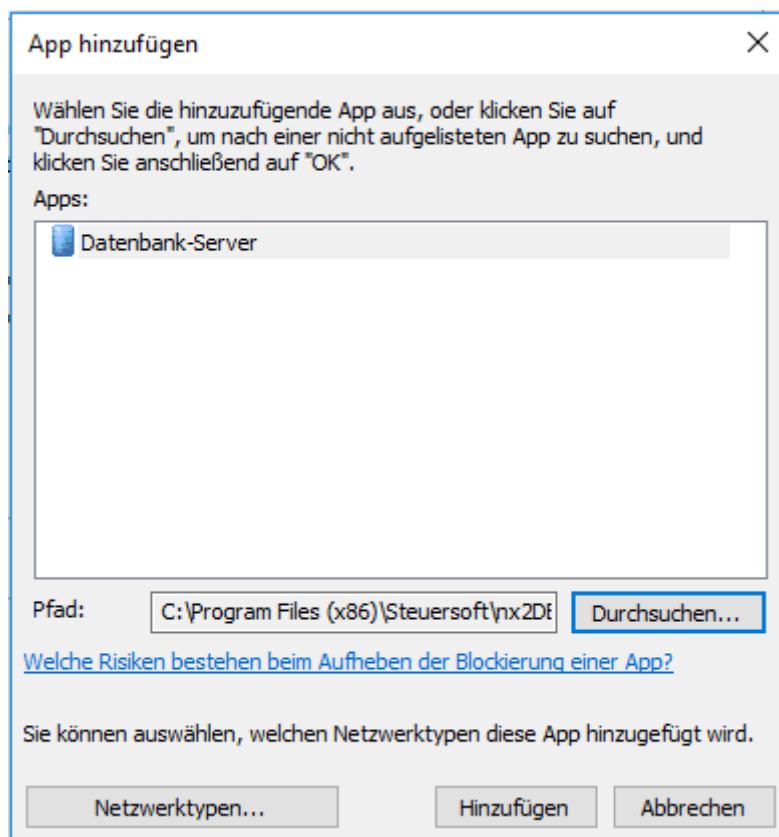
App hinzufügen

×

Wählen Sie die hinzuzufügende App aus, oder klicken Sie auf "Durchsuchen", um nach einer nicht aufgelisteten App zu suchen, und klicken Sie anschließend auf "OK".

Apps:

Datenbank-Server

Pfad: C:\Program Files (x86)\Steuersoft\nx2DE

Durchsuchen...

Welche Risiken bestehen beim Aufheben der Blockierung einer App?

Sie können auswählen, welchen Netzwerktypen diese App hinzugefügt wird.

Netzwerktypen...

Hinzufügen

Abbrechen